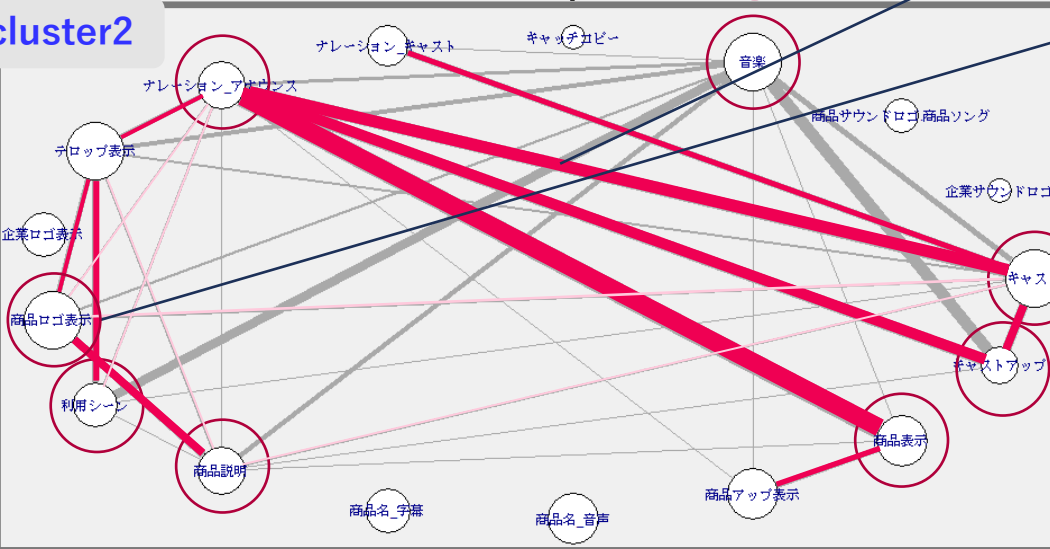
cluster2

ナレーション_キャスト

キャッチコピー

音楽

ナレーション_アナウンス

商品サウンドロゴ

商品ソング

テロップ表示

企業サウンドロゴ

企業ロゴ表示

キャス

商品ロゴ表示

キャストアップ

利用シーン

商品表示

商品説明

商品アップ表示

商品名_字幕

商品名_音声